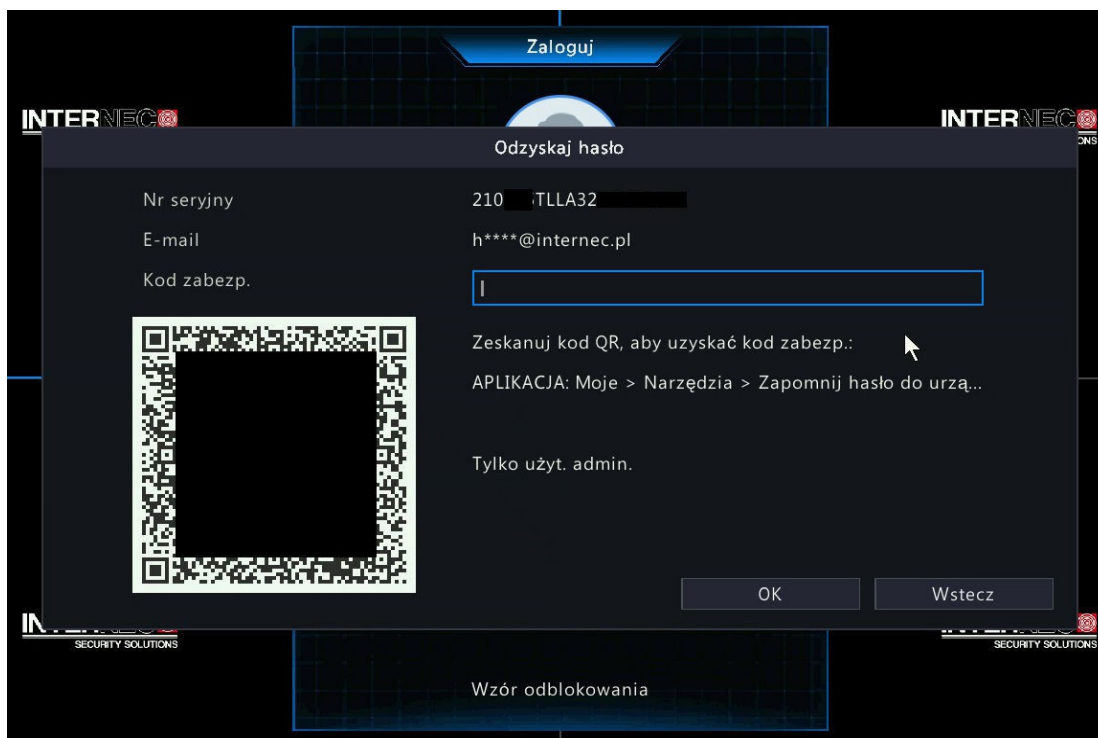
Zaloguj

INTERNEC

INTERNEC

Odzyskaj hasło

Nr seryjny
210 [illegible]TLLA32

E-mail
h****@internec.pl

Kod zabezp.

Zeskanuj kod QR, aby uzyskać kod zabezp.:

APLIKACJA: Moje > Narzędzia > Zapomnij hasło do urzą...

Tylko użyt. admin.

OK

Wstecz

SECURITY SOLUTIONS

SECURITY SOLUTIONS

Wzór odblokowania